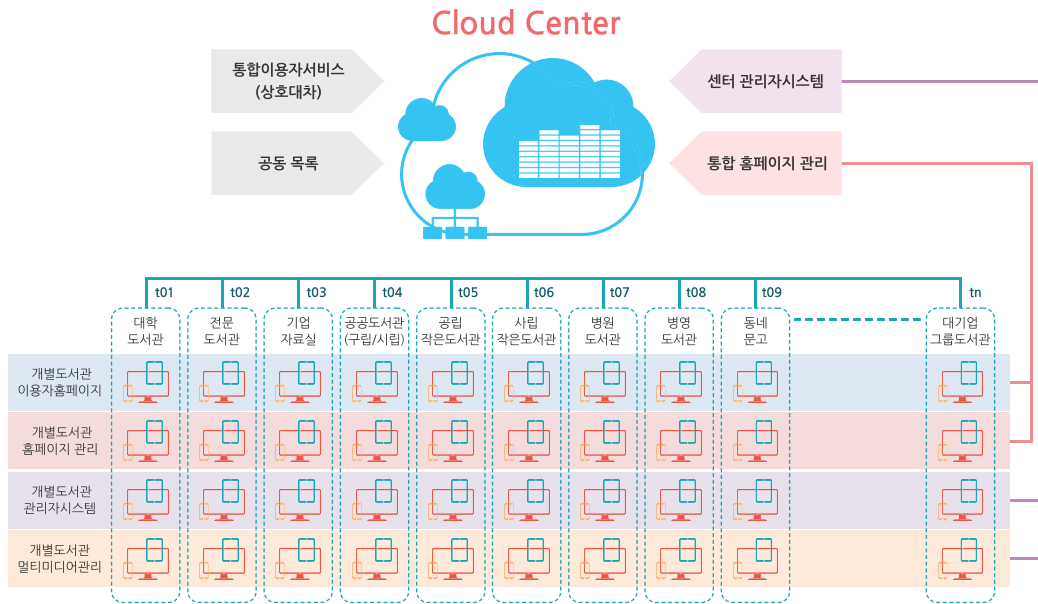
Cloud Center

통합이용자서비스
(상호대차)

공동 목록

센터 관리자시스템

통합 홈페이지 관리

t01 t02 t03 t04 t05 t06 t07 t08 t09 tn

대학
도서관

전문
도서관

기업
자료실

공공도서관
(구립/시립)

공립
작은도서관

사립
작은도서관

병원
도서관

병영
도서관

동네
문고

대기업
그룹도서관

개별도서관
이용자홈페이지

개별도서관
홈페이지 관리

개별도서관
관리자시스템

개별도서관
멀티미디어관리